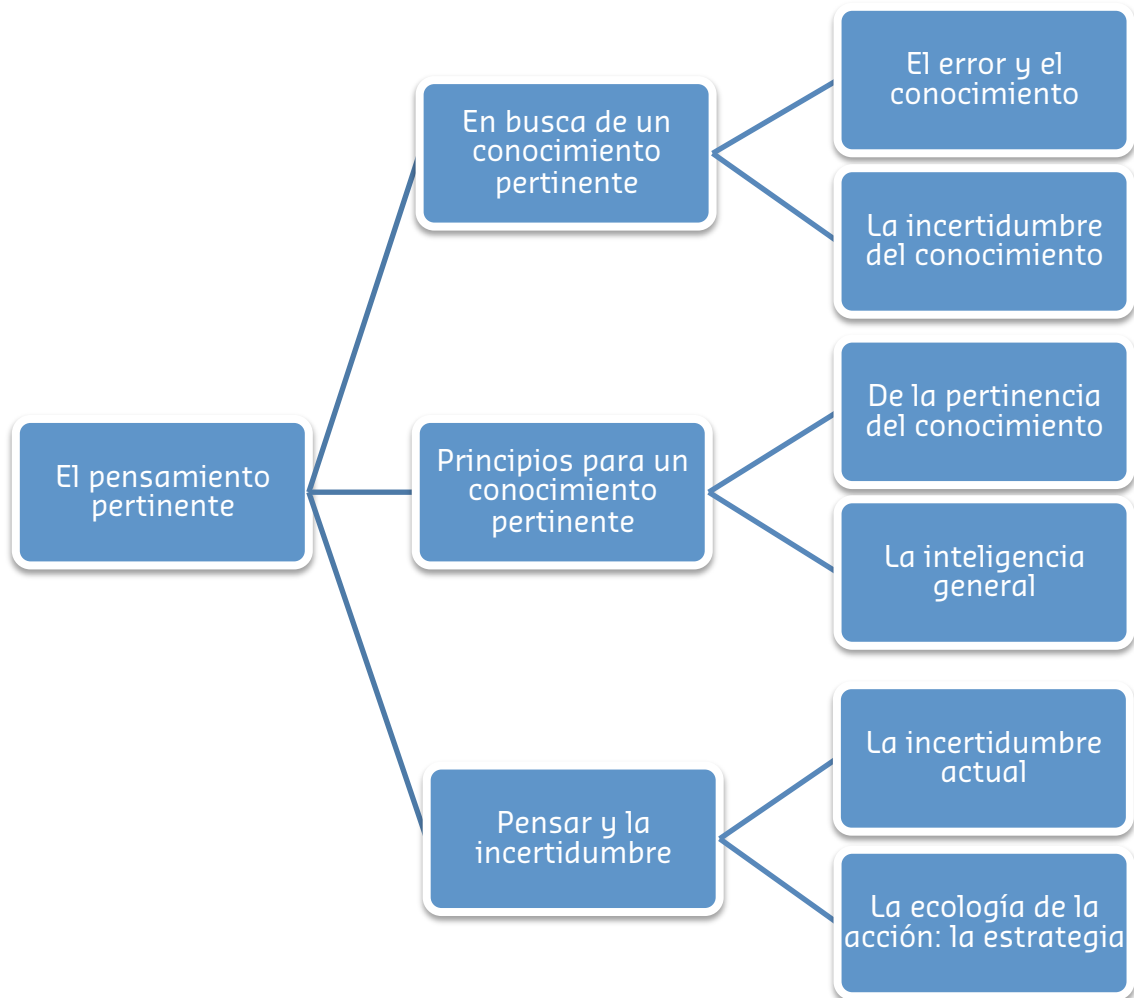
El pensamiento pertinente

En busca de un conocimiento pertinente

El error y el conocimiento

La incertidumbre del conocimiento

Principios para un conocimiento pertinente

De la pertinencia del conocimiento

La inteligencia general

Pensar y la incertidumbre

La incertidumbre actual

La ecología de la acción: la estrategia